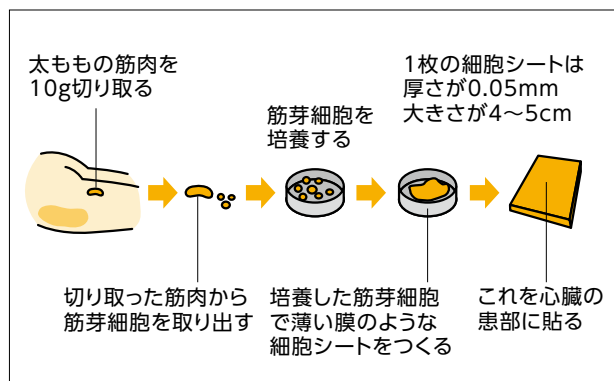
太ももの筋肉を
10g切り取る

筋芽細胞を
培養する

1枚の細胞シートは
厚さが0.05mm
大きさが4〜5cm

切り取った筋肉から
筋芽細胞を取り出す

培養した筋芽細胞
で薄い膜のような
細胞シートをつくる

これを心臓の
患部に貼る